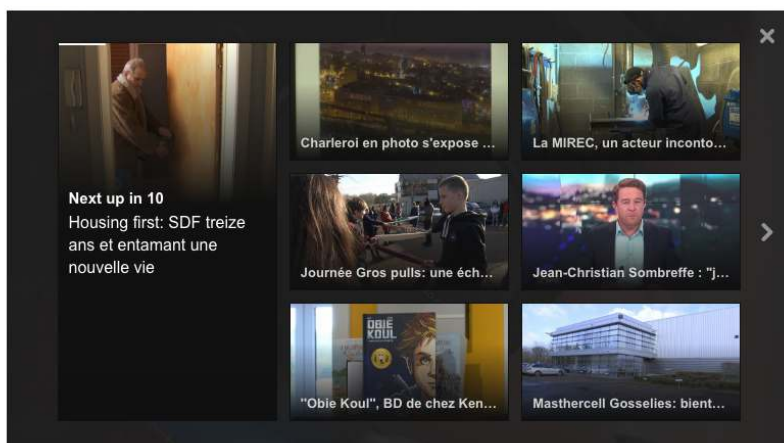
Next up in 10
Housing first: SDF treize ans et entamant une nouvelle vie

Charleroi en photo s'expose ...

La MIREC, un acteur inconto...

Journée Gros pulls: une éch...

Jean-Christian Sombreffe : "j...

OBIE KOUL

"Obie Koul", BD de chez Ken...

Masthercell Gosselies: bient...